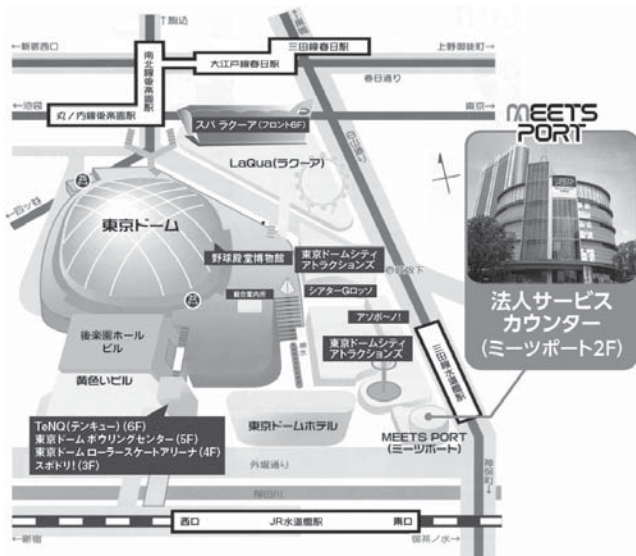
↑ 飯田

←新宿西口

三田線春日駅

上野御徒町→

南北線後楽園駅

大江戸線春日駅

春日通り

←池袋

丸ノ内線後楽園駅

東京→

MEETS PORT

スパ ラクーア(フロント6F)

LaQua(ラクーア)

←四ツ谷

東京ドーム

野球殿堂博物館

東京ドームシティ アトラクションズ

シアターGロッソ

アソボーノ!

東京ドームシティ アトラクションズ

法人サービス カウンター (ミーツポート2F)

後楽園ホール ビル

黄色いビル

三田線水道橋駅

TeNQ(テンキュー)(6F)
東京ドーム ボウリングセンター(5F)
東京ドーム ローラースケートアリーナ(4F)
スポドリ!(3F)

東京ドームホテル

MEETS PORT (ミーツポート)

外堀通り

西口

JR水道橋駅

東口

←新宿

御茶ノ水→